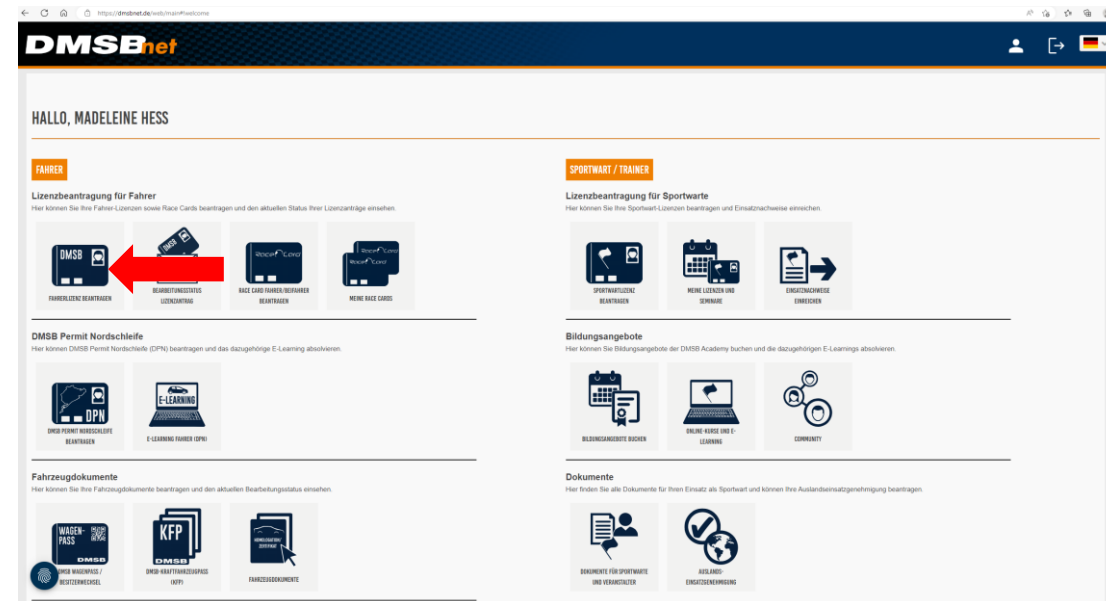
https://dmsbnet.de/web/main#welcome

DMSBnet

HALLO, MADELEINE HESS

FAHRER

Lizenzbeantragung für Fahrer
Hier können Sie Ihre Fahrer-Lizenzen sowie Race Cards beantragen und den aktuellen Status Ihrer Lizenzanträge einsehen.

DMSB
FAHRERLIZENZ BEANTRAGEN

DMSB
BEARBEITUNGSSTATUS LIZENZANTRAG

Race Card
RACE CARD FAHRER/BEIFAHRER BEANTRAGEN

Race Card
Race Card
MEINE RACE CARDS

DMSB Permit Nordschleife
Hier können DMSB Permit Nordschleife (DPN) beantragen und das dazugehörige E-Learning absolvieren.

DPN
DMSB PERMIT NORDSCHLEIFE BEANTRAGEN

E-LEARNING
E-LEARNING FAHRER (DPN)

Fahrzeugdokumente
Hier können Sie Ihre Fahrzeugdokumente beantragen und den aktuellen Bearbeitungsstatus einsehen.

WAGEN-PASS
DMSB
DMSB WAGENPASS / BESITZERWECHSEL

KFP
DMSB
DMSB-KRAFTFAHRZEUGPASS (KFP)

FAHRZEUGDOKUMENTE

SPORTWART / TRAINER

Lizenzbeantragung für Sportwarte
Hier können Sie Ihre Sportwart-Lizenzen beantragen und Einsatznachweise einreichen.

SPORTWARTLIZENZ BEANTRAGEN

MEINE LIZENZEN UND SEMINARE

EINSATZNACHWEISE EINREICHEN

Bildungsangebote
Hier können Sie Bildungsangebote der DMSB Academy buchen und die dazugehörigen E-Learnings absolvieren.

BILDUNGSANGEBOTE BUCHEN

ONLINE-KURSE UND E-LEARNING

COMMUNITY

Dokumente
Hier finden Sie alle Dokumente für Ihren Einsatz als Sportwart und können Ihre Auslandseinsatzgenehmigung beantragen.

DOKUMENTE FÜR SPORTWARTE UND VERANSTALTER

AUSLANDS-EINSATZGENEHMIGUNG